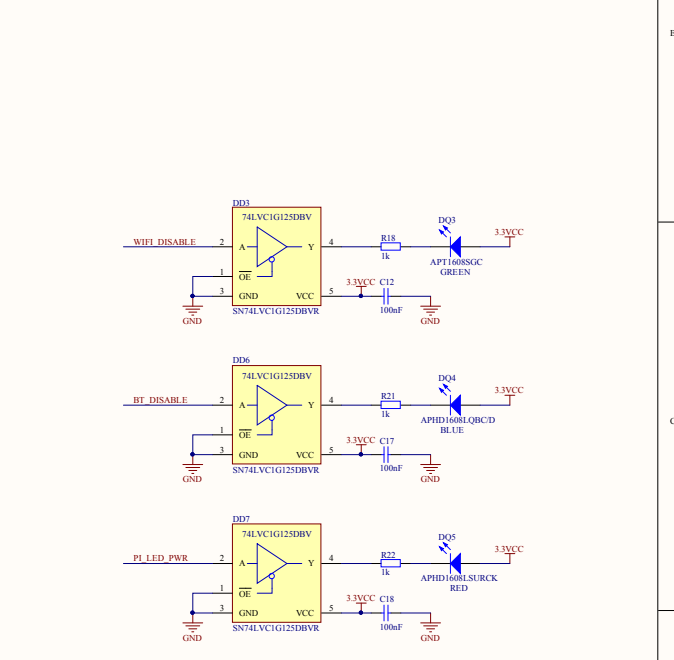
DD3
74LVC1G125DBV
WIFI_DISABLE 2 A Y 4
1 $\overline{OE}$
3 GND VCC 5
GND
SN74LVC1G125DBVR
R18
1k
DQ3
APT1608SGC
GREEN
3.3VCC
3.3VCC C12
100nF
GND

DD6
74LVC1G125DBV
BT_DISABLE 2 A Y 4
1 $\overline{OE}$
3 GND VCC 5
GND
SN74LVC1G125DBVR
R21
1k
DQ4
APHD1608LQBC/D
BLUE
3.3VCC
3.3VCC C17
100nF
GND

DD7
74LVC1G125DBV
PI_LED_PWR 2 A Y 4
1 $\overline{OE}$
3 GND VCC 5
GND
SN74LVC1G125DBVR
R22
1k
DQ5
APHD1608LSURCK
RED
3.3VCC
3.3VCC C18
100nF
GND